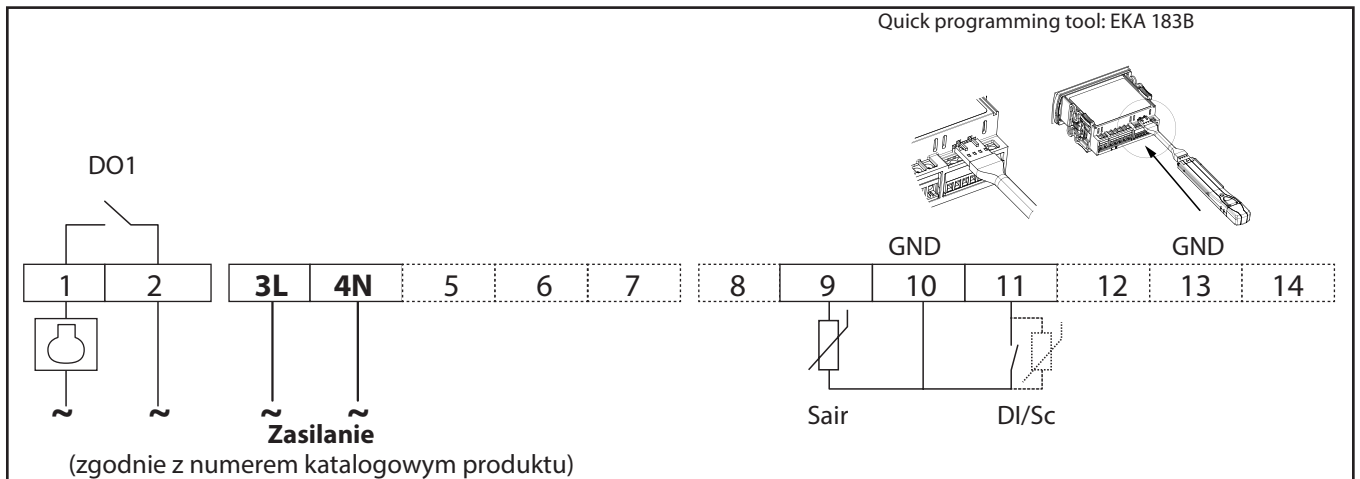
Quick programming tool: EKA 183B

DO1

GND

GND

| 1 | 2 | 3L | 4N | 5 | 6 | 7 | 8 | 9 | 10 | 11 | 12 | 13 | 14 |
|---|---|---|---|---|---|---|---|---|---|---|---|---|---|

~ ~ ~ ~

Sair

DI/Sc

Zasilanie

(zgodnie z numerem katalogowym produktu)